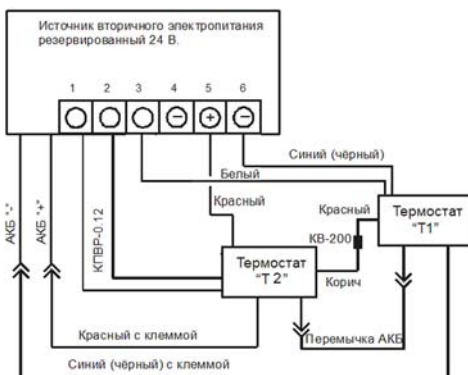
Источник вторичного электропитания резервированный 24 В.

1 2 3 4 5 6

Синий (чёрный)

Белый

Красный

Красный

Термостат "Т1"

КВ-200

АКБ "-"

АКБ "+"

КПВР-0.12

Термостат "Т 2"

Корич

Красный с клеммой

Перемычка АКБ

Синий (чёрный) с клеммой